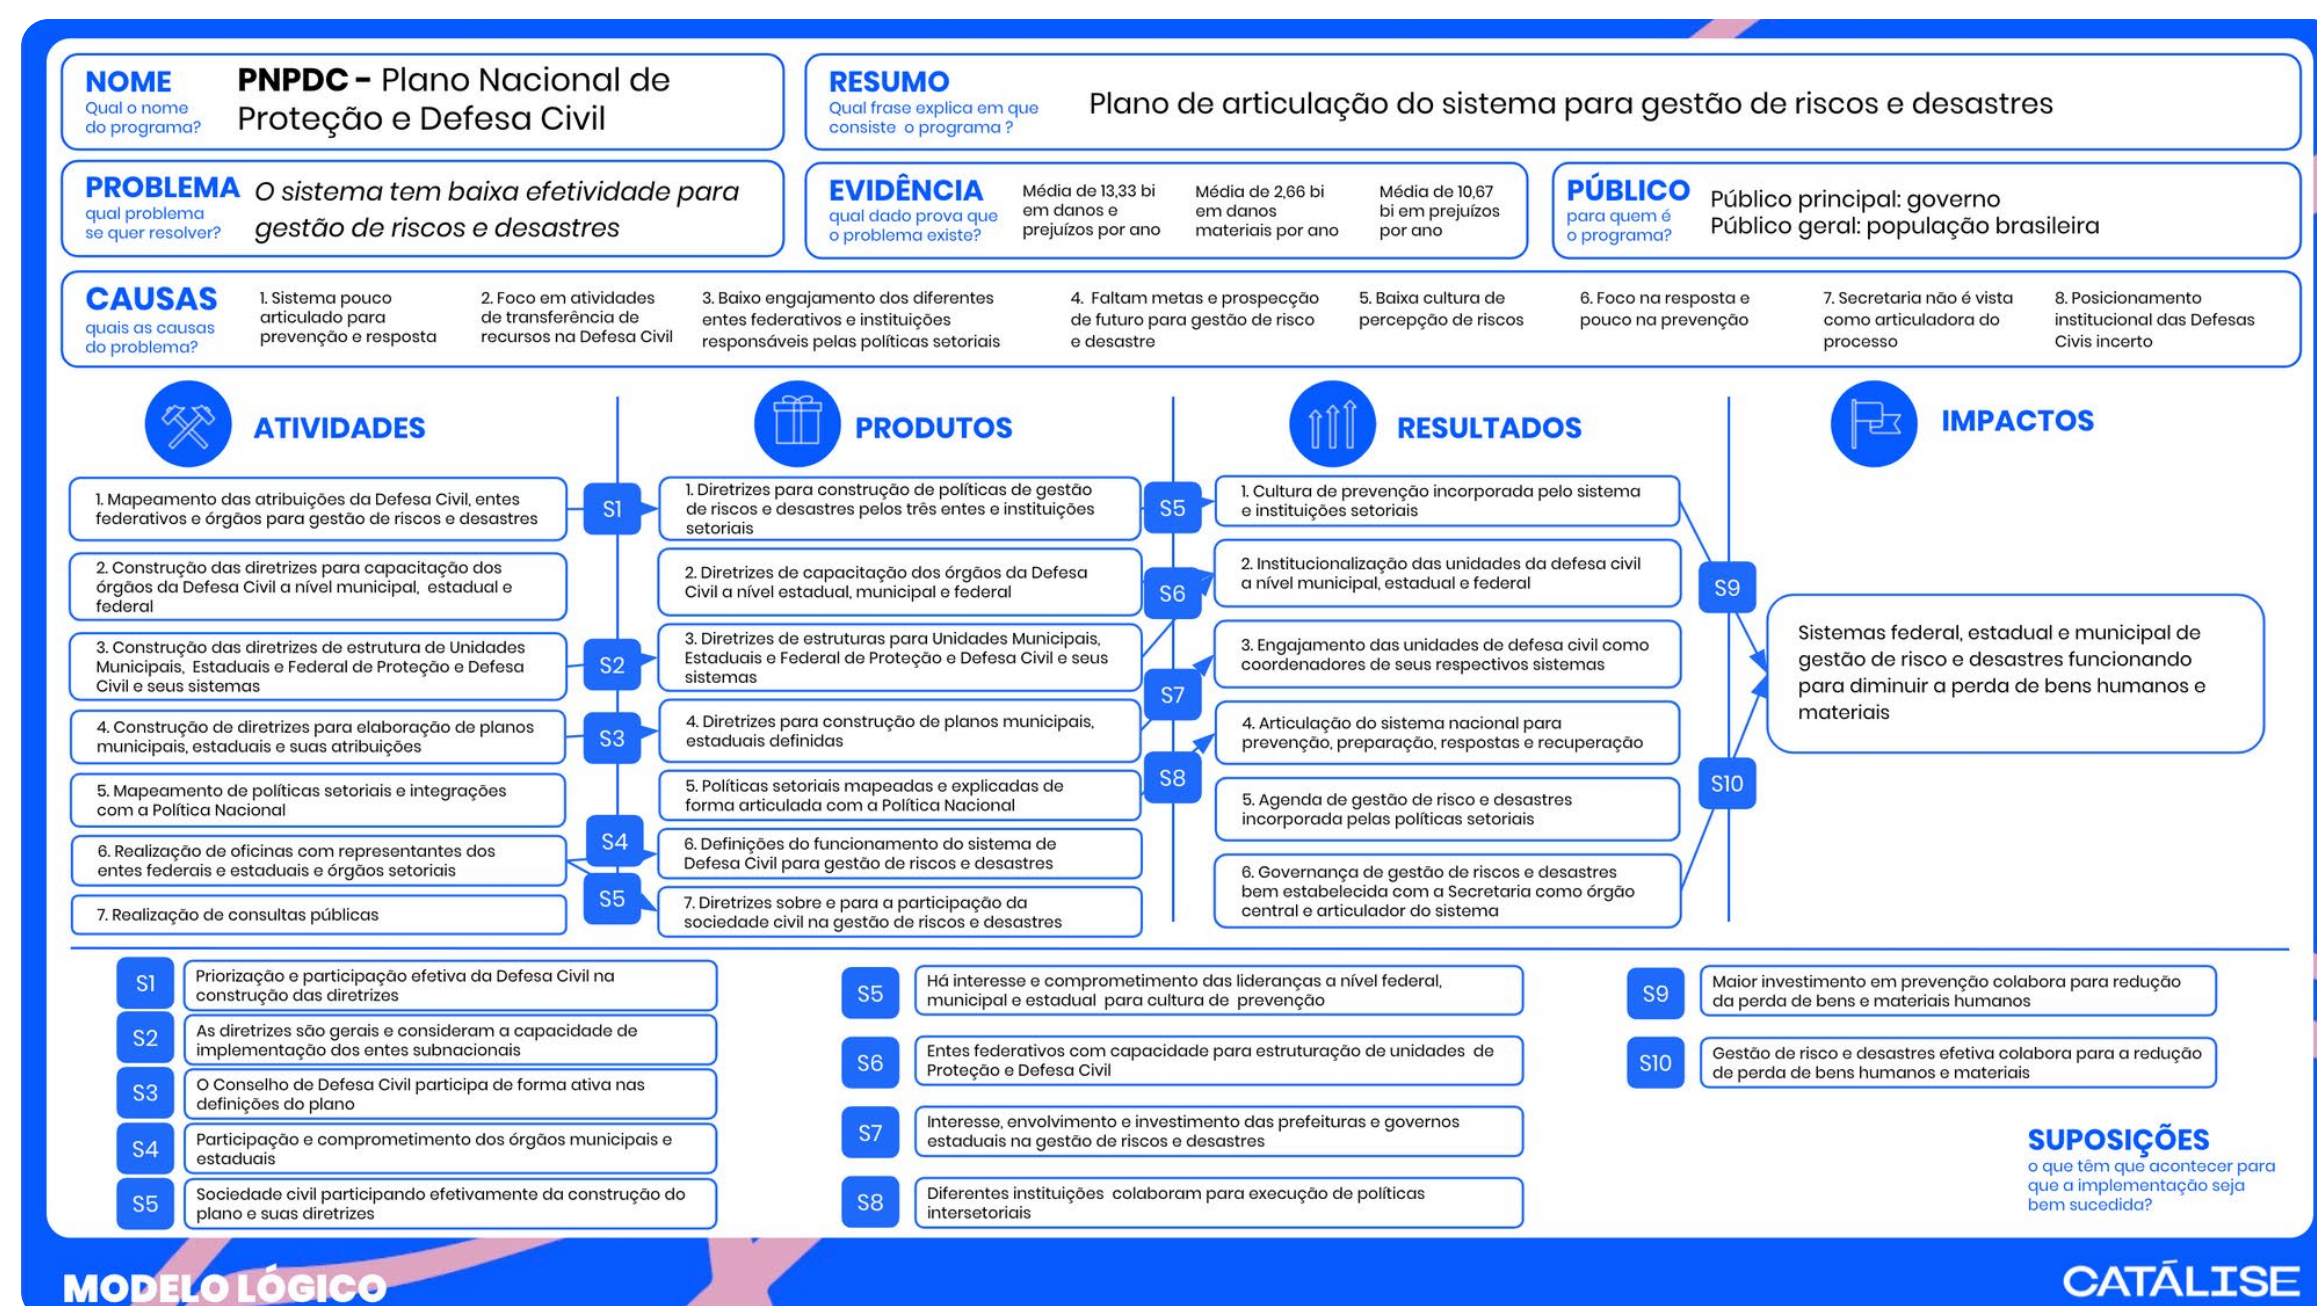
NOME
Qual o nome do programa?
PNPDC - Plano Nacional de Proteção e Defesa Civil

RESUMO
Qual frase explica em que consiste o programa?
Plano de articulação do sistema para gestão de riscos e desastres

PROBLEMA
qual problema se quer resolver?
O sistema tem baixa efetividade para gestão de riscos e desastres

EVIDÊNCIA
qual dado prova que o problema existe?
Média de 13,33 bi em danos e prejuízos por ano
Média de 2,66 bi em danos materiais por ano
Média de 10,67 bi em prejuízos por ano

PÚBLICO
para quem é o programa?
Público principal: governo
Público geral: população brasileira

CAUSAS
quais as causas do problema?
1. Sistema pouco articulado para prevenção e resposta
2. Foco em atividades de transferência de recursos na Defesa Civil
3. Baixo engajamento dos diferentes entes federativos e instituições responsáveis pelas políticas setoriais
4. Faltam metas e prospecção de futuro para gestão de risco e desastre
5. Baixa cultura de percepção de riscos
6. Foco na resposta e pouco na prevenção
7. Secretaria não é vista como articuladora do processo
8. Posicionamento institucional das Defesas Civis incerto

ATIVIDADES
1. Mapeamento das atribuições da Defesa Civil, entes federativos e órgãos para gestão de riscos e desastres
2. Construção das diretrizes para capacitação dos órgãos da Defesa Civil a nível municipal, estadual e federal
3. Construção das diretrizes de estrutura de Unidades Municipais, Estaduais e Federal de Proteção e Defesa Civil e seus sistemas
4. Construção de diretrizes para elaboração de planos municipais, estaduais e suas atribuições
5. Mapeamento de políticas setoriais e integrações com a Política Nacional
6. Realização de oficinas com representantes dos entes federais e estaduais e órgãos setoriais
7. Realização de consultas públicas

S1 S2 S3 S4 S5

PRODUTOS
1. Diretrizes para construção de políticas de gestão de riscos e desastres pelos três entes e instituições setoriais
2. Diretrizes de capacitação dos órgãos da Defesa Civil a nível estadual, municipal e federal
3. Diretrizes de estruturas para Unidades Municipais, Estaduais e Federal de Proteção e Defesa Civil e seus sistemas
4. Diretrizes para construção de planos municipais, estaduais definidas
5. Políticas setoriais mapeadas e explicadas de forma articulada com a Política Nacional
6. Definições do funcionamento do sistema de Defesa Civil para gestão de riscos e desastres
7. Diretrizes sobre e para a participação da sociedade civil na gestão de riscos e desastres

S5 S6 S7 S8

RESULTADOS
1. Cultura de prevenção incorporada pelo sistema e instituições setoriais
2. Institucionalização das unidades da defesa civil a nível municipal, estadual e federal
3. Engajamento das unidades de defesa civil como coordenadores de seus respectivos sistemas
4. Articulação do sistema nacional para prevenção, preparação, respostas e recuperação
5. Agenda de gestão de risco e desastres incorporada pelas políticas setoriais
6. Governança de gestão de riscos e desastres bem estabelecida com a Secretaria como órgão central e articulador do sistema

S9 S10

IMPACTOS
Sistemas federal, estadual e municipal de gestão de risco e desastres funcionando para diminuir a perda de bens humanos e materiais

S1 Priorização e participação efetiva da Defesa Civil na construção das diretrizes
S2 As diretrizes são gerais e consideram a capacidade de implementação dos entes subnacionais
S3 O Conselho de Defesa Civil participa de forma ativa nas definições do plano
S4 Participação e comprometimento dos órgãos municipais e estaduais
S5 Sociedade civil participando efetivamente da construção do plano e suas diretrizes
S5 Há interesse e comprometimento das lideranças a nível federal, municipal e estadual para cultura de prevenção
S6 Entes federativos com capacidade para estruturação de unidades de Proteção e Defesa Civil
S7 Interesse, envolvimento e investimento das prefeituras e governos estaduais na gestão de riscos e desastres
S8 Diferentes instituições colaboram para execução de políticas intersetoriais
S9 Maior investimento em prevenção colabora para redução da perda de bens e materiais humanos
S10 Gestão de risco e desastres efetiva colabora para a redução de perda de bens humanos e materiais

SUPOSIÇÕES
o que têm que acontecer para que a implementação seja bem sucedida?

MODELO LÓGICO
CATÁLISE